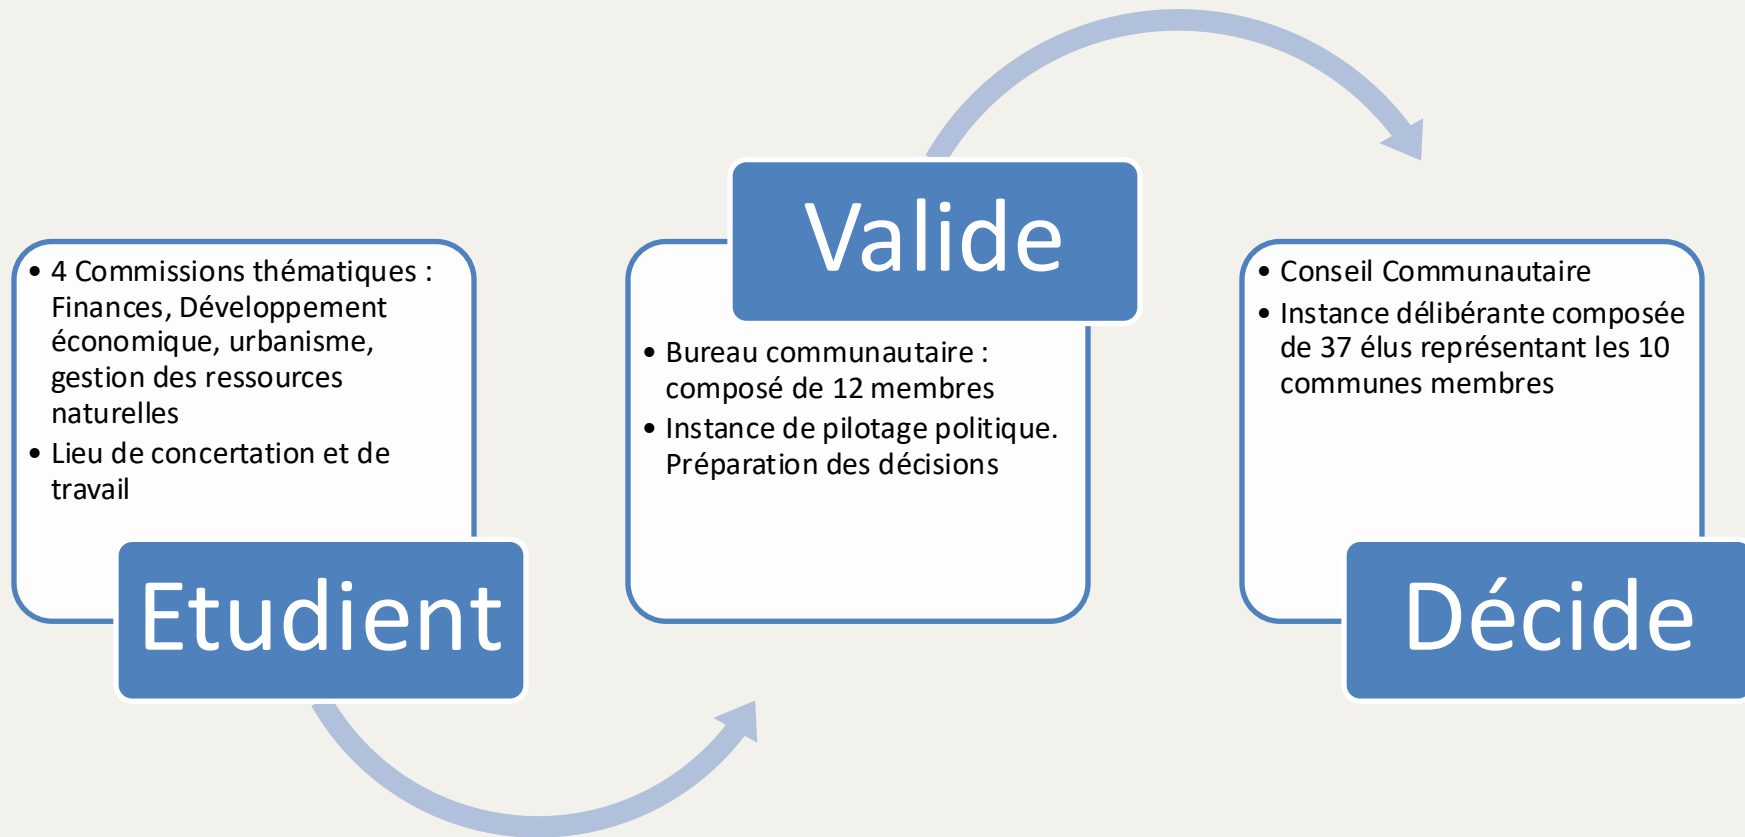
- 4 Commissions thématiques : Finances, Développement économique, urbanisme, gestion des ressources naturelles
- Lieu de concertation et de travail

Etudient

Valide

- Bureau communautaire : composé de 12 membres
- Instance de pilotage politique. Préparation des décisions

- Conseil Communautaire
- Instance délibérante composée de 37 élus représentant les 10 communes membres

Décide